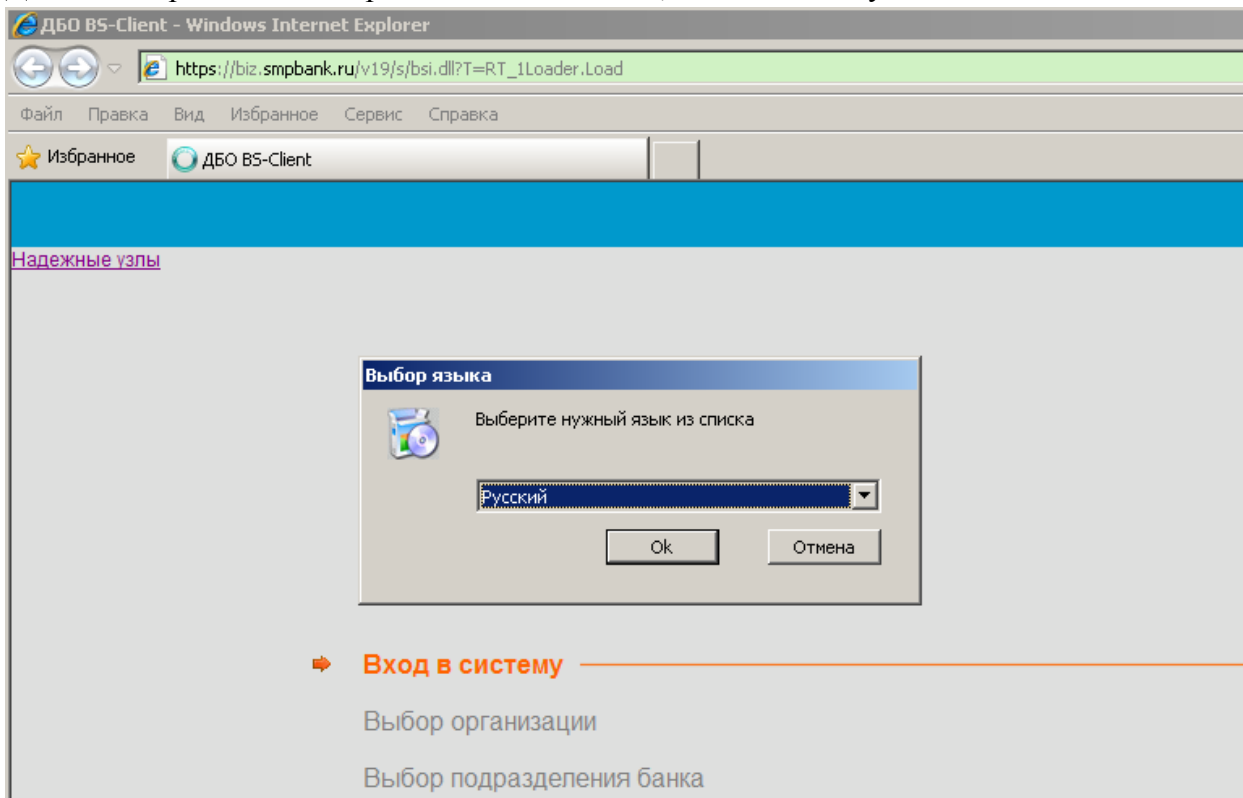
ДБО BS-Client - Windows Internet Explorer
https://biz.smpbank.ru/v19/s/bsi.dll?T=RT_1Loader.Load
Файл Правка Вид Избранное Сервис Справка
Избранное
ДБО BS-Client
Надежные узлы
Выбор языка
Выберите нужный язык из списка
Русский
Ok
Отмена
Вход в систему
Выбор организации
Выбор подразделения банка